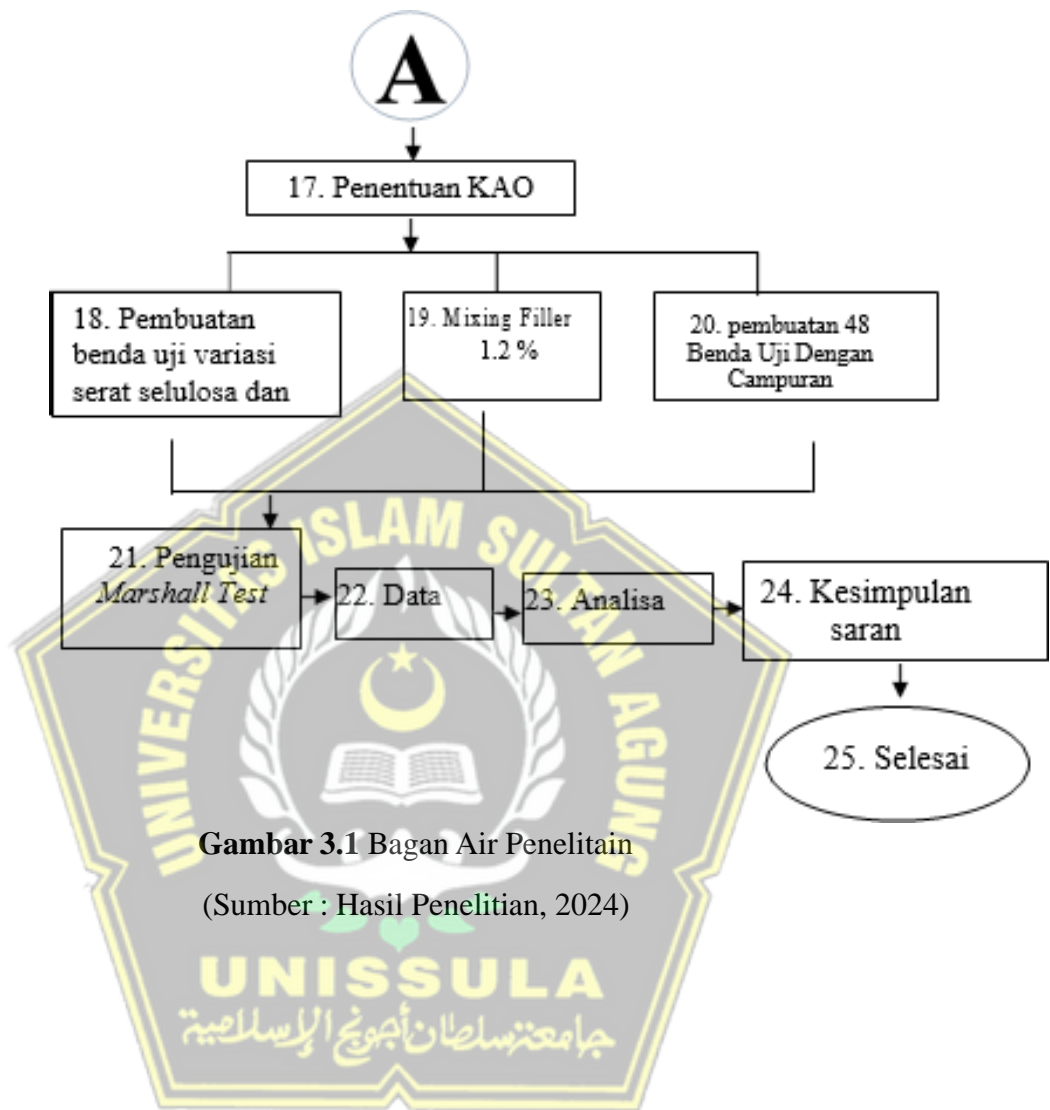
A

17. Penentuan KAO

18. Pembuatan benda uji variasi serat selulosa dan

19. Mixing Filler 1.2 %

20. pembuatan 48 Benda Uji Dengan Campuran

21. Pengujian *Marshall Test*

22. Data

23. Analisa

24. Kesimpulan saran

25. Selesai

**Gambar 3.1** Bagan Air Penelitain

(Sumber : Hasil Penelitian, 2024)

UNIVERSITAS ISLAM SULTAN AGUNG

UNISSULA

جامعة سلطان أجونج الإسلامية